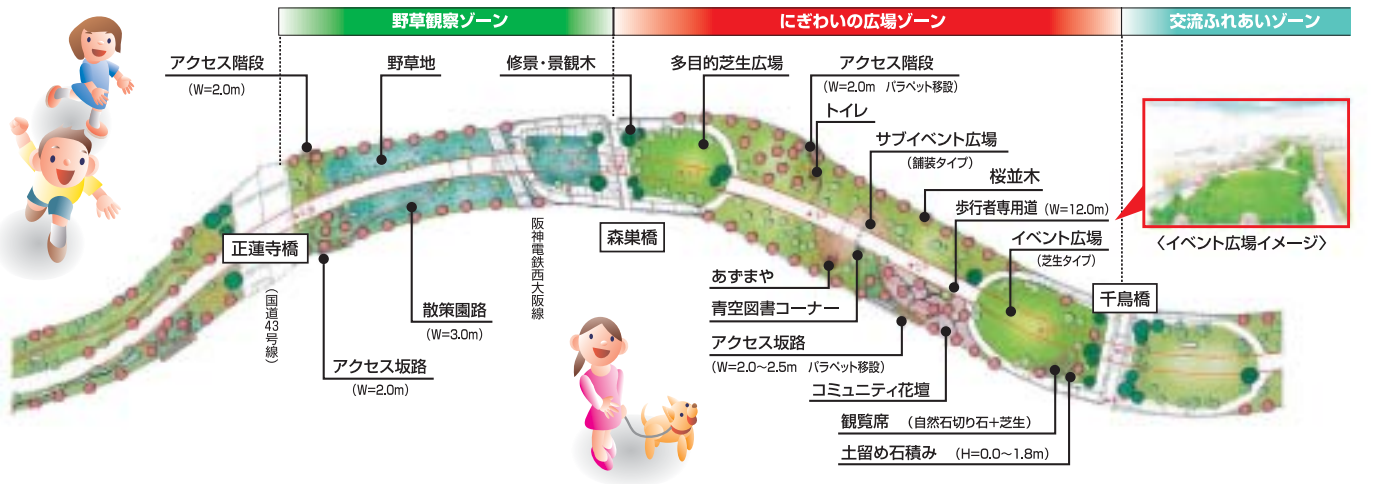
野草観察ゾーン

にぎわいの広場ゾーン

交流ふれあいゾーン

アクセス階段
(W=2.0m)

野草地

修景・景観木

多目的芝生広場

アクセス階段
(W=2.0m パラペット移設)

トイレ

サブイベント広場
(舗装タイプ)

桜並木

歩行者専用道 (W=12.0m)

イベント広場
(芝生タイプ)

〈イベント広場イメージ〉

正蓮寺橋

(国道43号線)

阪神電鉄西大阪線

森巣橋

散策園路
(W=3.0m)

アクセス坂路
(W=2.0m)

あずまや

青空図書コーナー

アクセス坂路
(W=2.0~2.5m パラペット移設)

コミュニティ花壇

千鳥橋

観覧席 (自然石切り石+芝生)

土留め石積み (H=0.0~1.8m)